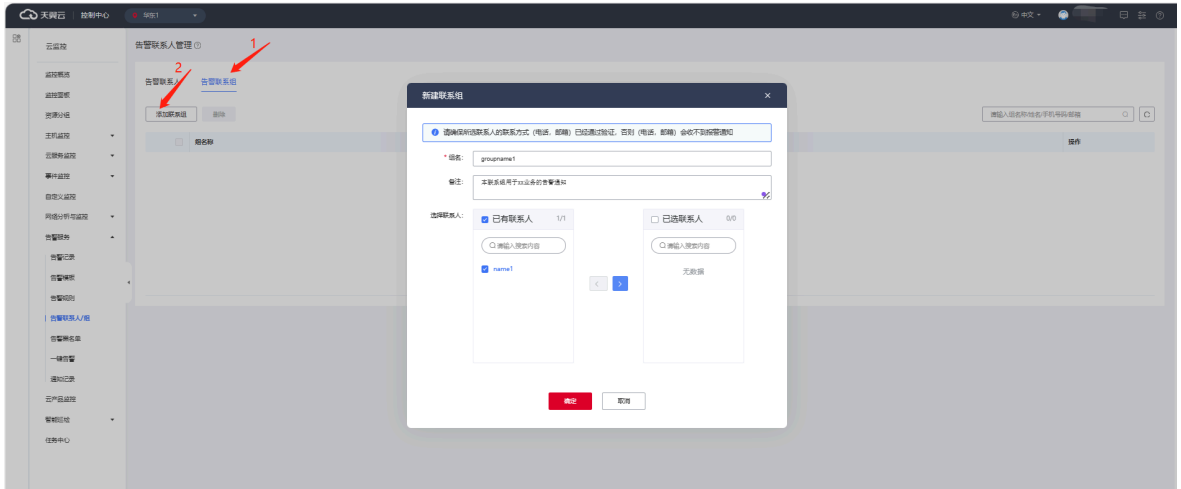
天翼云 | 控制中心 华东1

中文

云监控

监控概览
监控看板
资源分组
主机监控
云服务监控
事件监控
自定义监控
网络分析与监控
告警服务
告警记录
告警模板
告警规则
告警联系人/组
告警黑名单
一键告警
通知记录
云产品监控
智能巡检
任务中心

告警联系人管理

告警联系人 告警联系组

1

2

添加联系组 删除

组名称

操作

请输入组名称/姓名/手机号码/邮箱

新建联系组 ×

请确保所选联系人的联系方式（电话、邮箱）已经过验证，否则（电话、邮箱）会收不到报警通知

* 组名: groupname1

备注: 本联系组用于xx业务的告警通知

选择联系人:

已有联系人 1/1

请输入搜索内容

name1

已选联系人 0/0

请输入搜索内容

无数据

确定 取消